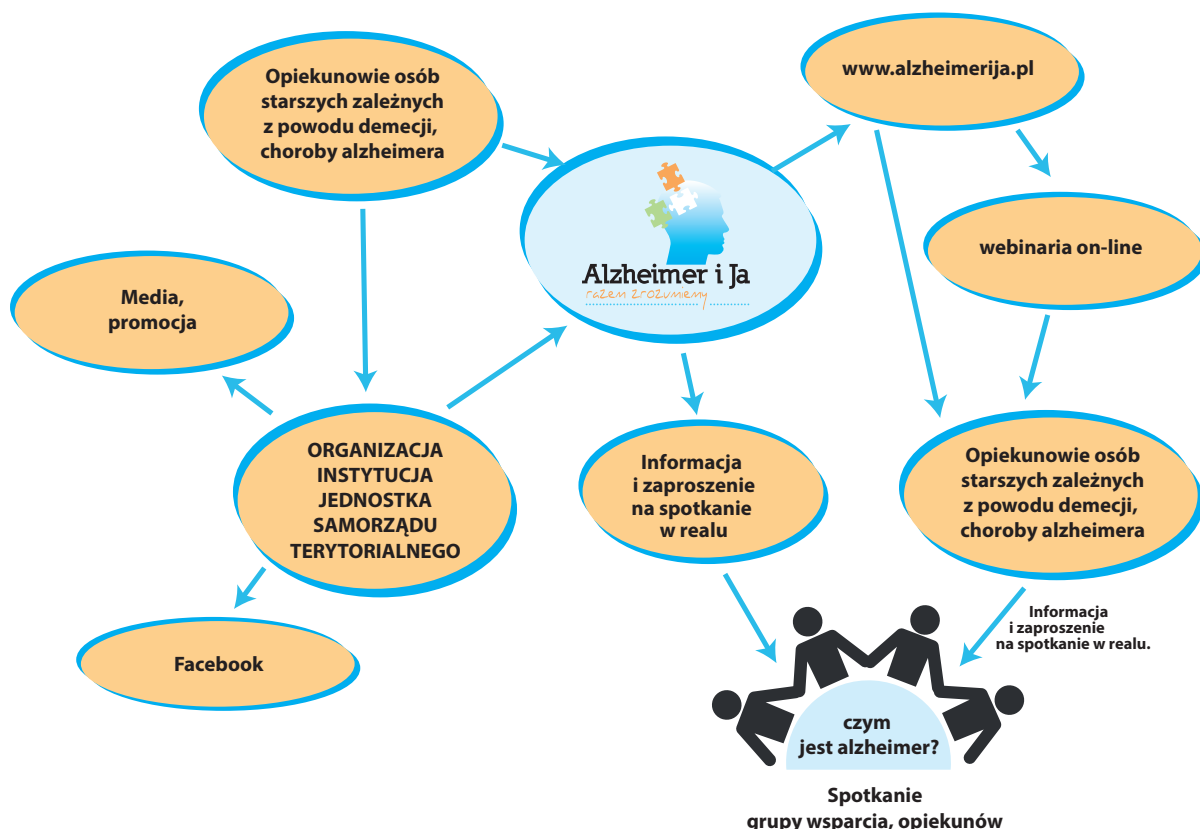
Opiekunowie osób starszych zależnych z powodu demecji, choroby alzheimera

www.alzheimerija.pl

Alzheimer i Ja
razem zrozumiemy

webinaria on-line

Media, promocja

ORGANIZACJA INSTYTUCJA JEDNOSTKA SAMORZĄDU TERYTORIALNEGO

Informacja i zaproszenie na spotkanie w realu

Opiekunowie osób starszych zależnych z powodu demecji, choroby alzheimera

Informacja i zaproszenie na spotkanie w realu.

Facebook

czym jest alzheimer?

Spotkanie grupy wsparcia, opiekunów